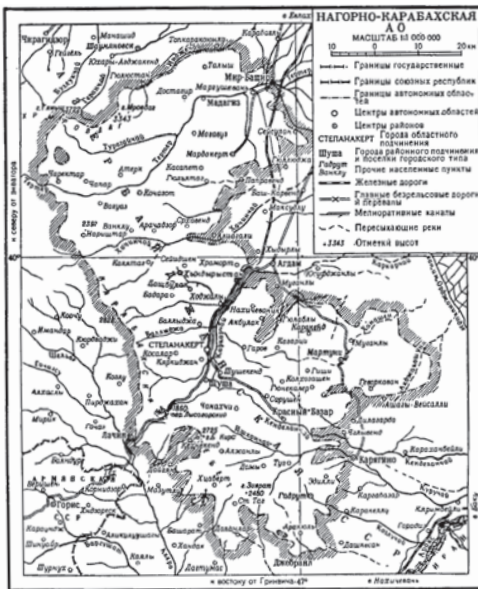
НАГОРНО-КАРАБАХСКАЯ
А О
МАСШТАБ 1:1 000 000
10 0 10 20км
Границы государственные
Границы союзных республик
Границы автономных областей
Центры автономных областей
Центры районов
СТЕПАНАКЕРТ Города областного подчинения
Шуша Города районного подчинения и поселки городского типа
Прочие населенные пункты
Железные дороги
Главные безрельсовые дороги и перевалы
Мелиоративные каналы
Пересыхающие реки
.2345 Отметки высот
Чрагкавор
Шушикенд
Юхары-Агджакенд
Гюлистан
Тонашен
Талыш
Мир-Башир
Матагиз
Дастакир
Марзуашен
Мехмана
Мардакерт
Кичан
Атерк
Кочаганли
Магавуз
Нарштар
Ваганк
Чайлы
Арачадзор
Сирханд
Ханаташ
Агдам
Хрмарт
Ходжалы
Аскеран
Сарнахпюр
Бадара
СТЕПАНАКЕРТ
Кркжан
Шуша
Ахбулаг
Мартуни
Гиши
Кармир-Шука
Гадрут
Чанахчи
Красный Базар
Гюзмакан
Ашан-Вишшалы
Туг
Тагаверт
Мартакерт
Карякино
Джебраил
Горис
Лачин
Кубатлы
Зангелан
Физули
Ширванская
Дашкесан
ГОРИС
Варанда
Куйбышев
Кафан
Азых
Дашбулаг
к северу от экватора
к востоку от Гринвича 47°
к Евлаху
к Нахичевань